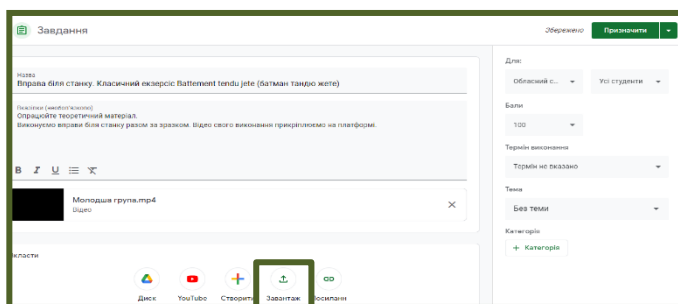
Завдання

Збережено

Призначити

Назва
Вправа біля станку. Класичний екзерсис Battement tendu jete (батман тандю жете)

Вказівки (необов'язково)
Опрацюйте теоретичний матеріал.
Виконуємо вправи біля станку разом за зразком. Відео свого виконання прикріплюємо на платформі.

B I U

Молодша група.mp4
Відео

×

Додати

Диск

YouTube

Створити

Завантаж

Посилання

Для:

Обласний с...

Усі студенти

Бали

100

Термін виконання

Термін не вказано

Тема

Без теми

Категорія

+ Категорія